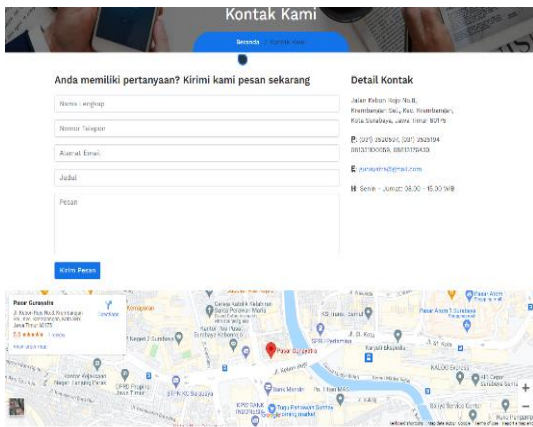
Kontak Kami

Beranda / Kontak Kami

Anda memiliki pertanyaan? Kirimi kami pesan sekarang

Nama Lengkap

Nomor Telepon

Alamat Email

Judul

Pesan

Kirim Pesan

Detail Kontak

Jalan Kebon Rojo No.8, Krembangan Sel., Kec. Krembangan, Kota Surabaya, Jawa Timur 60175

P: (031) 3520531, (031) 3525194 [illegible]

E: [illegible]

H: Senin - Jumat: 08.00 - 15.00 WIB

Pasar Gurasalira
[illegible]
5.0 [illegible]
View larger map

Directions

Pasar Gurasalira

Pasar Atom 1 Surabaya

Bank Mandiri

+

−

Google

Keyboard shortcuts Map data ©2021 Google Terms of Use Report a map error